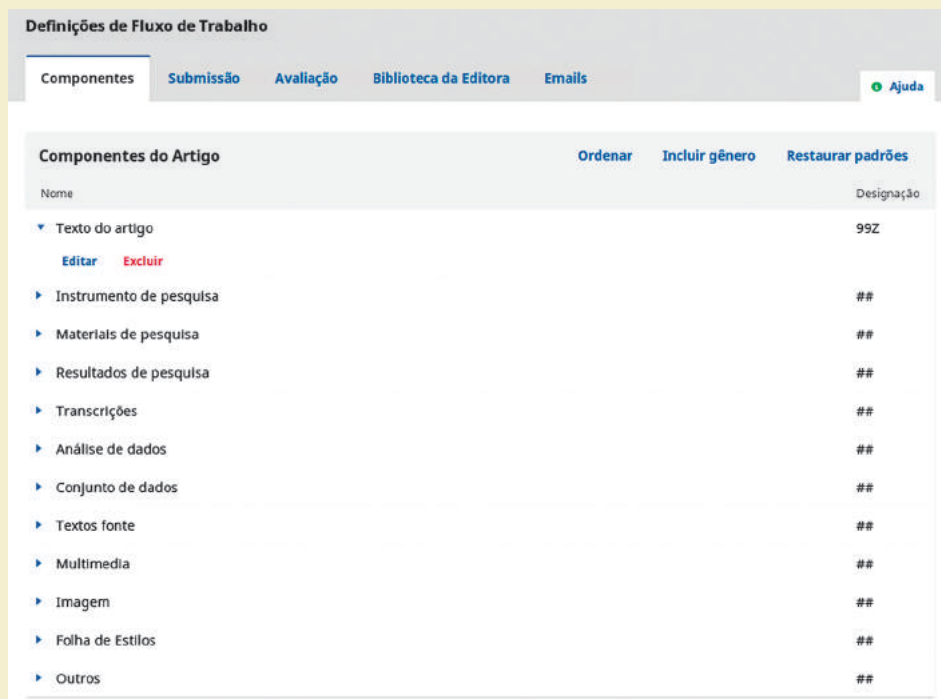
Definições de Fluxo de Trabalho

Componentes | Submissão | Avaliação | Biblioteca da Editora | Emails

Ajuda

Componentes do Artigo

Ordenar | Incluir gênero | Restaurar padrões

| Nome | Designação |
|---|---|
| Texto do artigo | 99Z |
| Editar Excluir | |
| Instrumento de pesquisa | ## |
| Materiais de pesquisa | ## |
| Resultados de pesquisa | ## |
| Transcrições | ## |
| Análise de dados | ## |
| Conjunto de dados | ## |
| Textos fonte | ## |
| Multimedia | ## |
| Imagem | ## |
| Folha de Estilos | ## |
| Outros | ## |